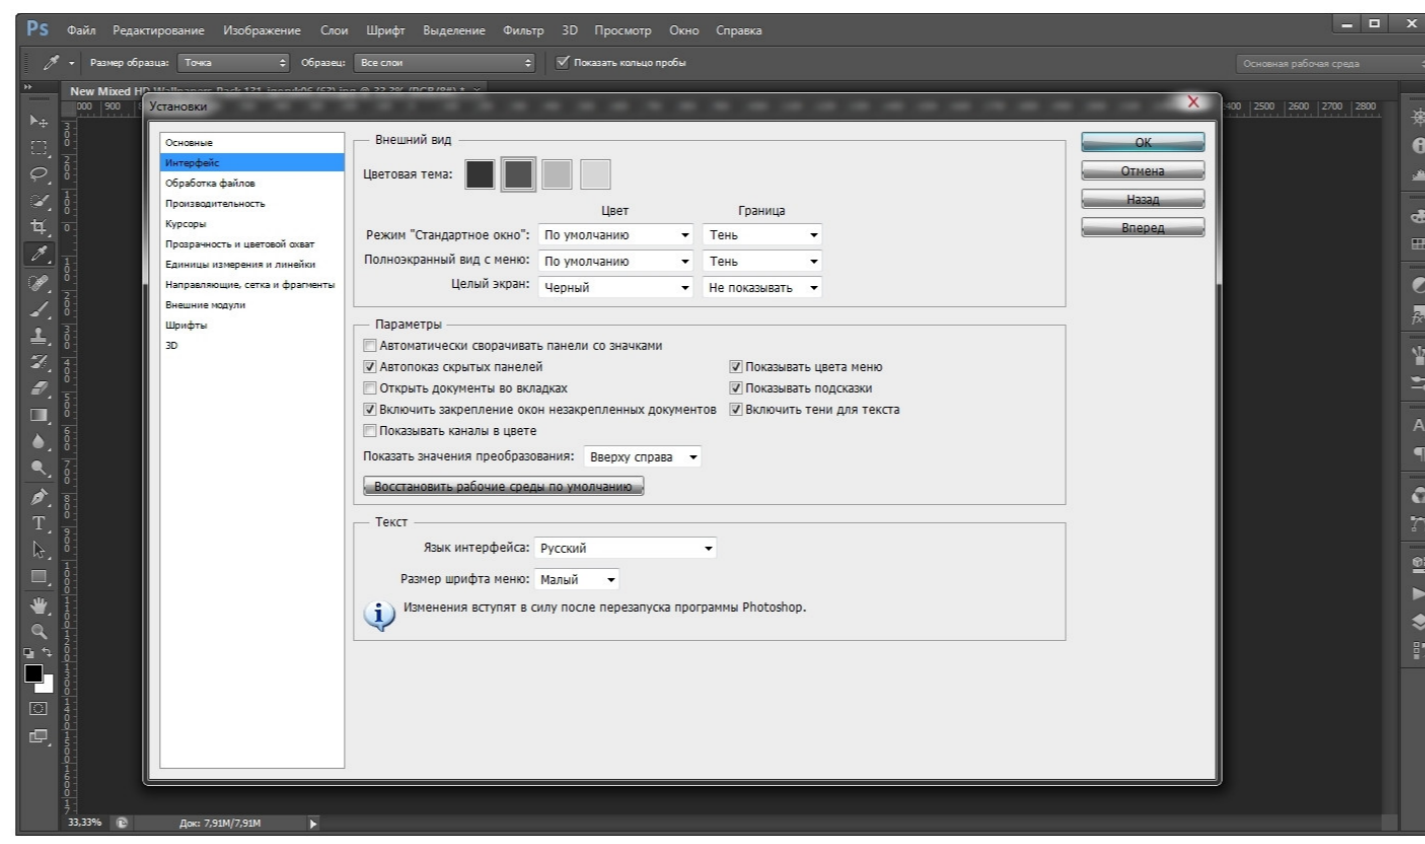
Ps Файл Редактирование Изображение Слои Шрифт Выделение Фильтр 3D Просмотр Окно Справка

Размер образца: Точка Образец: Все слои Показать кольцо пробы

Основная рабочая среда

New Mixed H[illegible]

Установки

Основные
Интерфейс
Обработка файлов
Производительность
Курсоры
Прозрачность и цветовой охват
Единицы измерения и линейки
Направляющие, сетка и фрагменты
Внешние модули
Шрифты
3D

Внешний вид

Цветовая тема:

Цвет Граница

Режим "Стандартное окно": По умолчанию Тень
Полноэкранный вид с меню: По умолчанию Тень
Целый экран: Черный Не показывать

Параметры

Автоматически сворачивать панели со значками
Автопоказ скрытых панелей
Открыть документы во вкладках
Включить закрепление окон незакрепленных документов
Показывать каналы в цвете
Показывать цвета меню
Показывать подсказки
Включить тени для текста

Показать значения преобразования: Вверху справа

Восстановить рабочие среды по умолчанию

Текст

Язык интерфейса: Русский
Размер шрифта меню: Малый

Изменения вступят в силу после перезапуска программы Photoshop.

OK
Отмена
Назад
Вперед

33,33% Док: 7,91M/7,91M